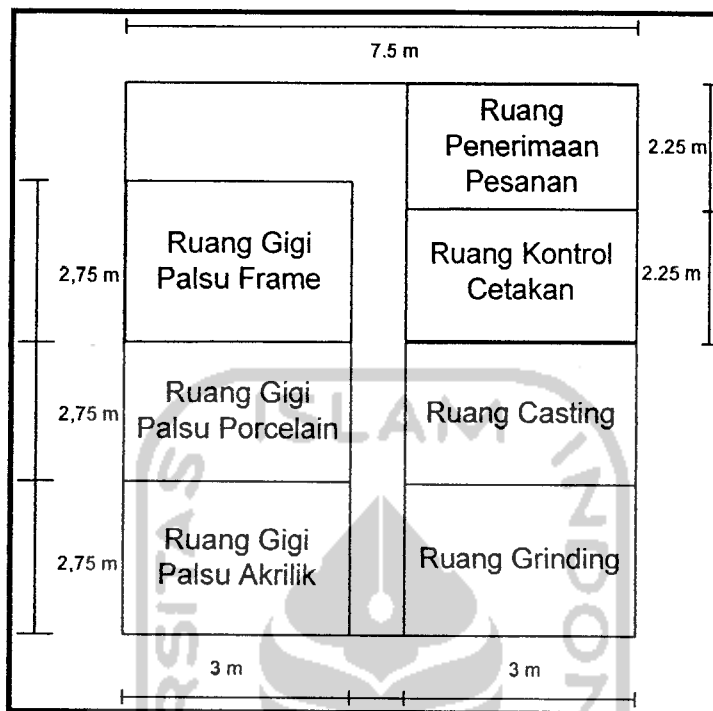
7.5 m

Ruang Penerimaan Pesanan

2.25 m

Ruang Gigi Palsu Frame

2,75 m

Ruang Kontrol Cetakan

2.25 m

2,75 m

Ruang Gigi Palsu Porcelain

ISLAM

Ruang Casting

2,75 m

Ruang Gigi Palsu Akrilik

Ruang Grinding

3 m

3 m